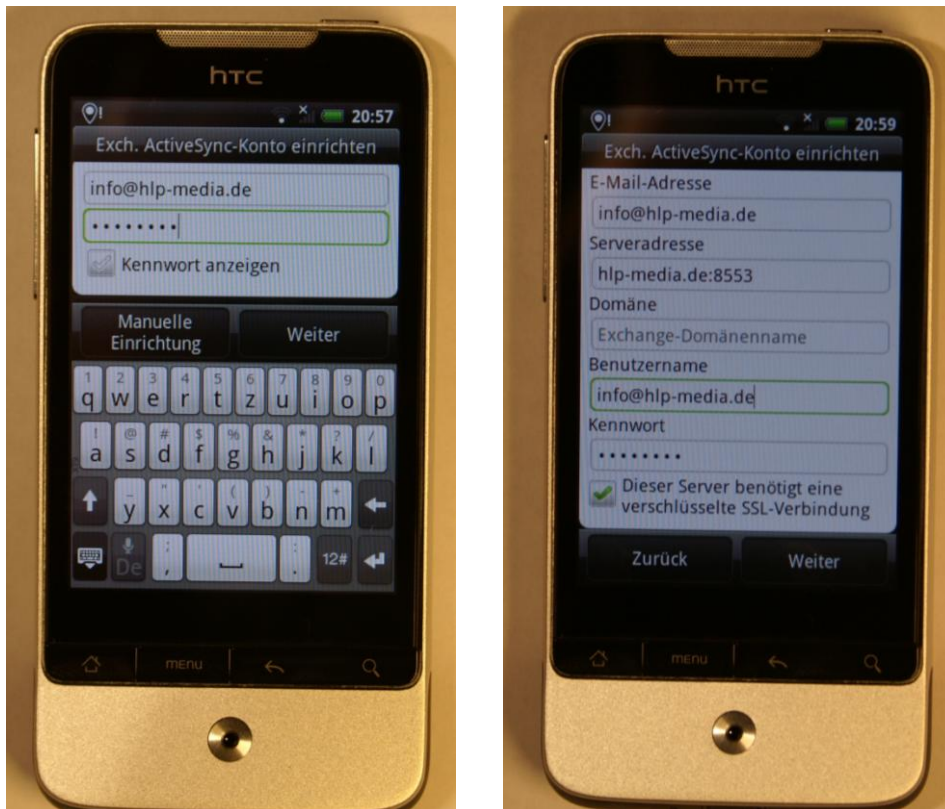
htc

20:57

Exch. ActiveSync-Konto einrichten

info@hlp-media.de

••••••••

Kennwort anzeigen

Manuelle Einrichtung

Weiter

1 q 2 w 3 e 4 r 5 t 6 z 7 u 8 i 9 o 0 p

! a @ s # d $ f % g & h * j ? k / l

y x c v b n m

De

12#

menu

htc

20:59

Exch. ActiveSync-Konto einrichten

E-Mail-Adresse

info@hlp-media.de

Serveradresse

hlp-media.de:8553

Domäne

Exchange-Domänenname

Benutzername

info@hlp-media.de

Kennwort

••••••••

Dieser Server benötigt eine verschlüsselte SSL-Verbindung

Zurück

Weiter

menu